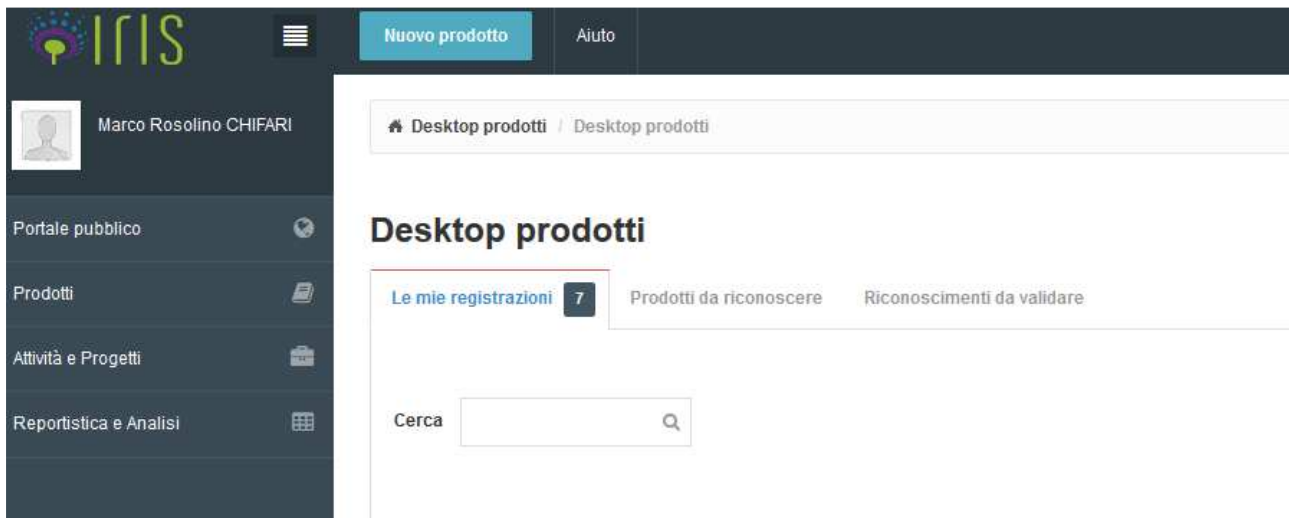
IRIS

Nuovo prodotto

Aiuto

Marco Rosolino CHIFARI

Portale pubblico

Prodotti

Attività e Progetti

Reportistica e Analisi

Desktop prodotti / Desktop prodotti

Desktop prodotti

Le mie registrazioni 7

Prodotti da riconoscere

Riconoscimenti da validare

Cerca